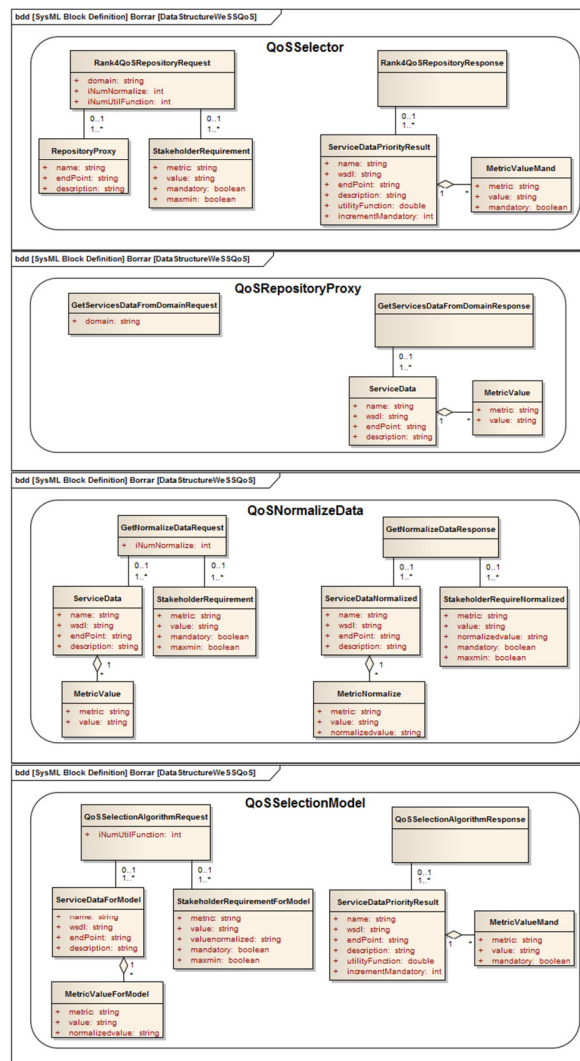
bdd [SysML Block Definition] Borrar [DataStructureWeSSQoS]

QoSSelector

Rank4QoSRepositoryRequest
+ domain: string
+ iNumNormalize: int
+ iNumUtilFunction: int

Rank4QoSRepositoryResponse

0..1
1..*

0..1
1..*

0..1
1..*

RepositoryProxy
+ name: string
+ endPoint: string
+ description: string

StakeholderRequirement
+ metric: string
+ value: string
+ mandatory: boolean
+ maxmin: boolean

ServiceDataPriorityResult
+ name: string
+ wsdl: string
+ endPoint: string
+ description: string
+ utilityFunction: double
+ incrementMandatory: int

1
*

MetricValueMand
+ metric: string
+ value: string
+ mandatory: boolean

bdd [SysML Block Definition] Borrar [DataStructureWeSSQoS]

QoSRepositoryProxy

GetServicesDataFromDomainRequest
+ domain: string

GetServicesDataFromDomainResponse

0..1
1..*

ServiceData
+ name: string
+ wsdl: string
+ endPoint: string
+ description: string

1
*

MetricValue
+ metric: string
+ value: string

bdd [SysML Block Definition] Borrar [DataStructureWeSSQoS]

QoSNormalizeData

GetNormalizeDataRequest
+ iNumNormalize: int

GetNormalizeDataResponse

0..1
1..*

0..1
1..*

0..1
1..*

0..1
1..*

ServiceData
+ name: string
+ wsdl: string
+ endPoint: string
+ description: string

StakeholderRequirement
+ metric: string
+ value: string
+ mandatory: boolean
+ maxmin: boolean

ServiceDataNormalized
+ name: string
+ wsdl: string
+ endPoint: string
+ description: string

StakeholderRequireNormalized
+ metric: string
+ value: string
+ normalizedvalue: string
+ mandatory: boolean
+ maxmin: boolean

1
*

1
*

MetricValue
+ metric: string
+ value: string

MetricNormalize
+ metric: string
+ value: string
+ normalizedvalue: string

bdd [SysML Block Definition] Borrar [DataStructureWeSSQoS]

QoSSelectionModel

QoSSelectionAlgorithmRequest
+ iNumUtilFunction: int

QoSSelectionAlgorithmResponse

0..1
1..*

0..1
1..*

0..1
1..*

ServiceDataForModel
+ name: string
+ wsdl: string
+ endPoint: string
+ description: string

StakeholderRequirementForModel
+ metric: string
+ value: string
+ valuenormalized: string
+ mandatory: boolean
+ maxmin: boolean

ServiceDataPriorityResult
+ name: string
+ wsdl: string
+ endPoint: string
+ description: string
+ utilityFunction: double
+ incrementMandatory: int

1
*

MetricValueMand
+ metric: string
+ value: string
+ mandatory: boolean

1
*

MetricValueForModel
+ metric: string
+ value: string
+ normalizedvalue: string